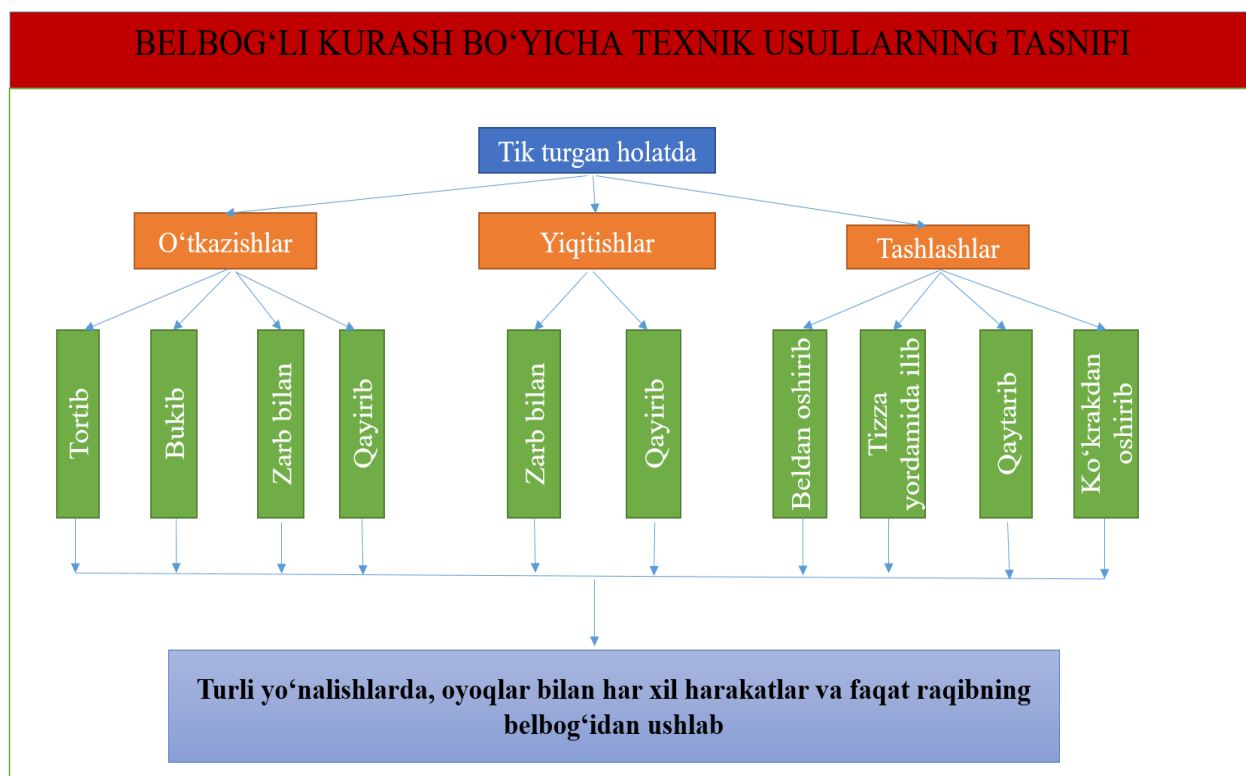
BELBOG‘LI KURASH BO‘YICHA TEXNIK USULLARNING TASNIFI

Tik turgan holatda

O‘tkazishlar

Yiqitishlar

Tashlashlar

Tortib

Bukib

Zarb bilan

Qayirib

Zarb bilan

Qayirib

Beldan oshirib

Tizza yordamida ilib

Qaytarib

Ko‘krakdan oshirib

Turli yo‘nalishlarda, oyoqlar bilan har xil harakatlar va faqat raqibning belbog‘idan ushlab